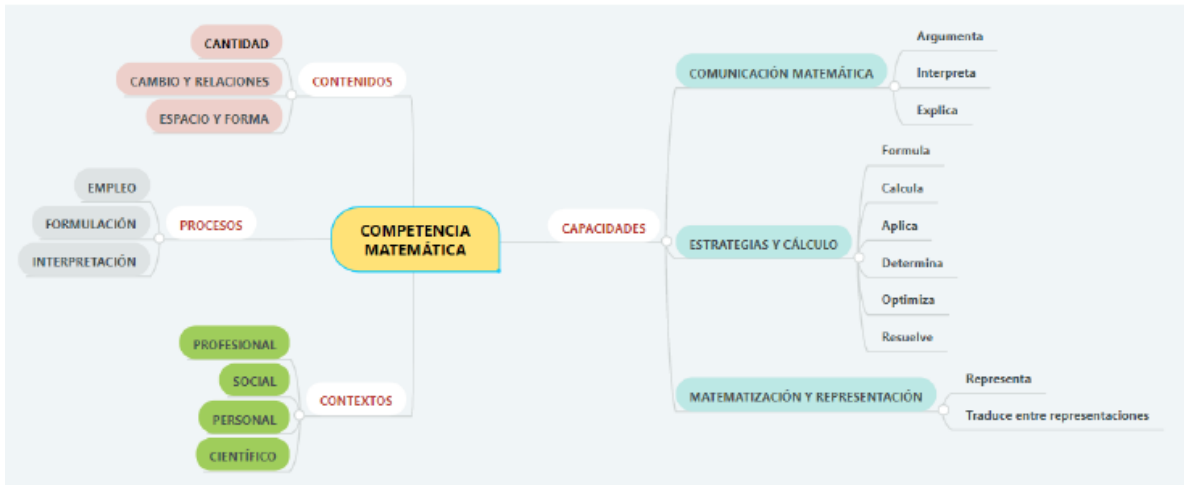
COMPETENCIA MATEMÁTICA

CONTENIDOS
CANTIDAD
CAMBIO Y RELACIONES
ESPACIO Y FORMA

PROCESOS
EMPLEO
FORMULACIÓN
INTERPRETACIÓN

CONTEXTOS
PROFESIONAL
SOCIAL
PERSONAL
CIENTÍFICO

CAPACIDADES
COMUNICACIÓN MATEMÁTICA
Argumenta
Interpreta
Explica

ESTRATEGIAS Y CÁLCULO
Formula
Calcula
Aplica
Determina
Optimiza
Resuelve

MATEMATIZACIÓN Y REPRESENTACIÓN
Representa
Traduce entre representaciones